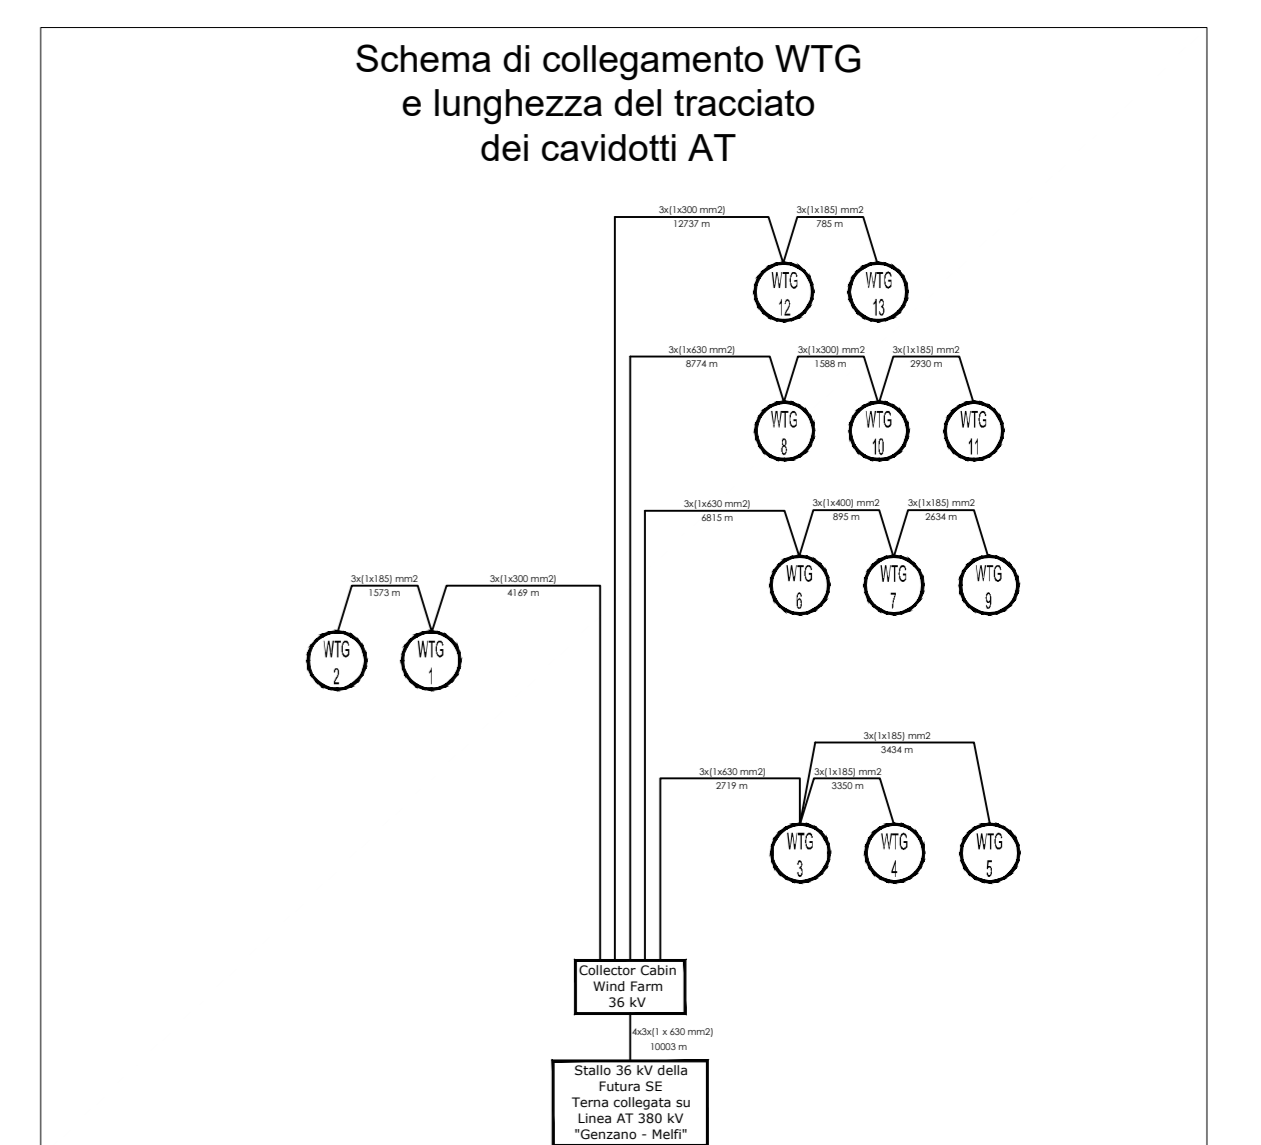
Schema di collegamento WTG
e lunghezza del tracciato
dei cavidotti AT

3x(1x300 mm2)
12737 m

3x(1x185) mm2
785 m

WTG
12

WTG
13

3x(1x630 mm2)
8774 m

3x(1x300) mm2
1588 m

3x(1x185) mm2
2930 m

WTG
8

WTG
10

WTG
11

3x(1x630 mm2)
6815 m

3x(1x400) mm2
895 m

3x(1x185) mm2
2634 m

WTG
6

WTG
7

WTG
9

3x(1x185) mm2
1573 m

3x(1x300 mm2)
4169 m

WTG
2

WTG
1

3x(1x185) mm2
3434 m

3x(1x630 mm2)
2719 m

3x(1x185) mm2
3350 m

WTG
3

WTG
4

WTG
5

Collector Cabin
Wind Farm
36 kV

4x3x(1 x 630 mm2)
10003 m

Stallo 36 kV della
Futura SE
Terna collegata su
Linea AT 380 kV
"Genzano - Melfi"